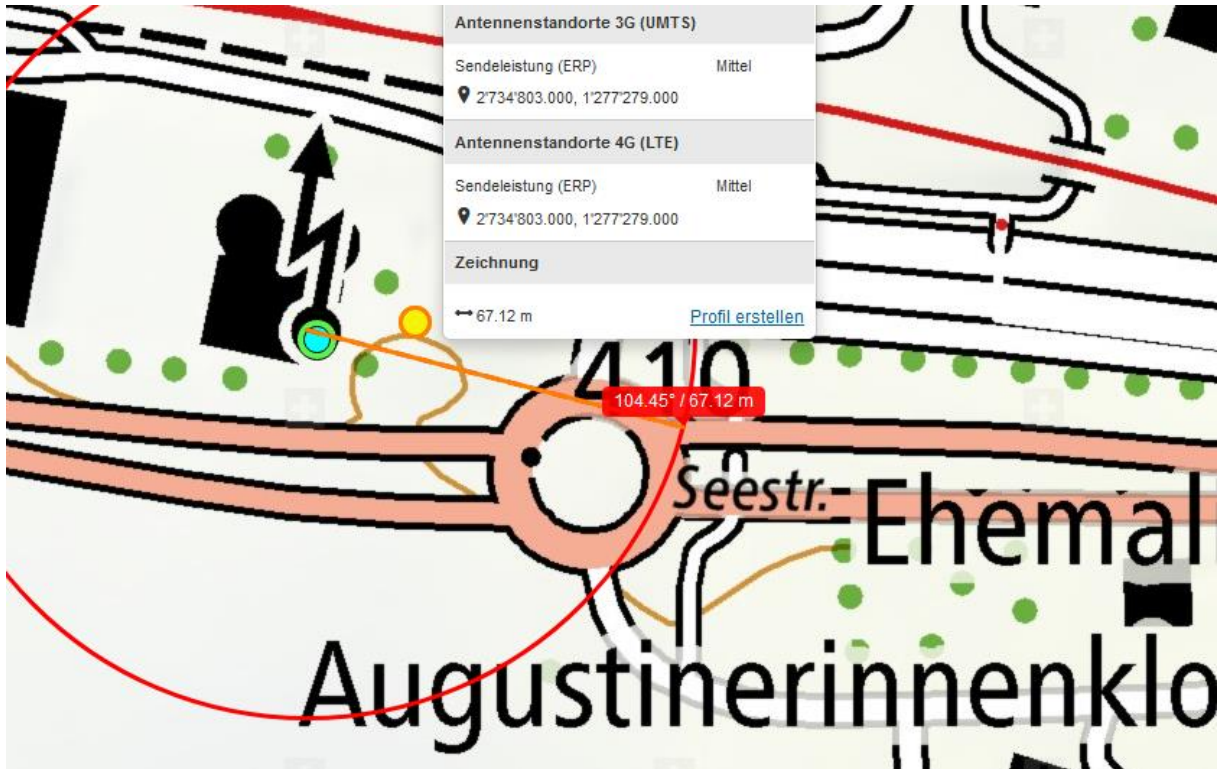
Antennenstandorte 3G (UMTS)

Sendeleistung (ERP) Mittel

2'734'803.000, 1'277'279.000

Antennenstandorte 4G (LTE)

Sendeleistung (ERP) Mittel

2'734'803.000, 1'277'279.000

Zeichnung

67.12 m

Profil erstellen

410

104.45° / 67.12 m

Seestr.

Ehemal

Augustinerinnenklo